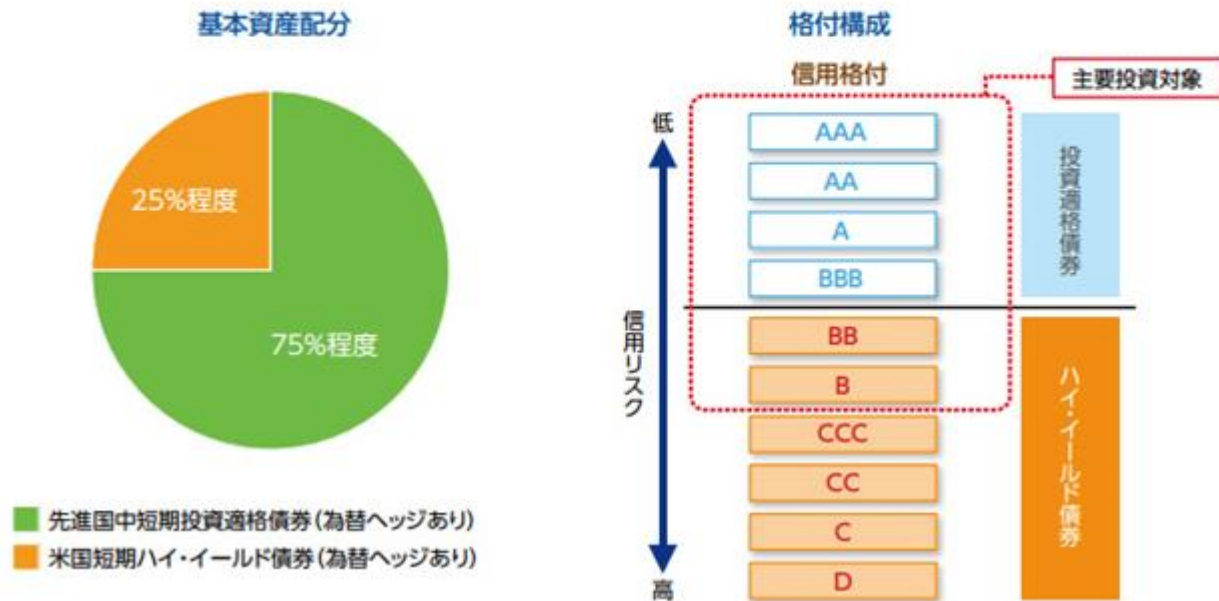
基本資産配分

25%程度

75%程度

先進国中短期投資適格債券（為替ヘッジあり）
米国短期ハイ・イールド債券（為替ヘッジあり）

格付構成

信用格付

主要投資対象

低

信用リスク

高

AAA
AA
A
BBB
BB
B
CCC
CC
C
D

投資適格債券

ハイ・イールド債券